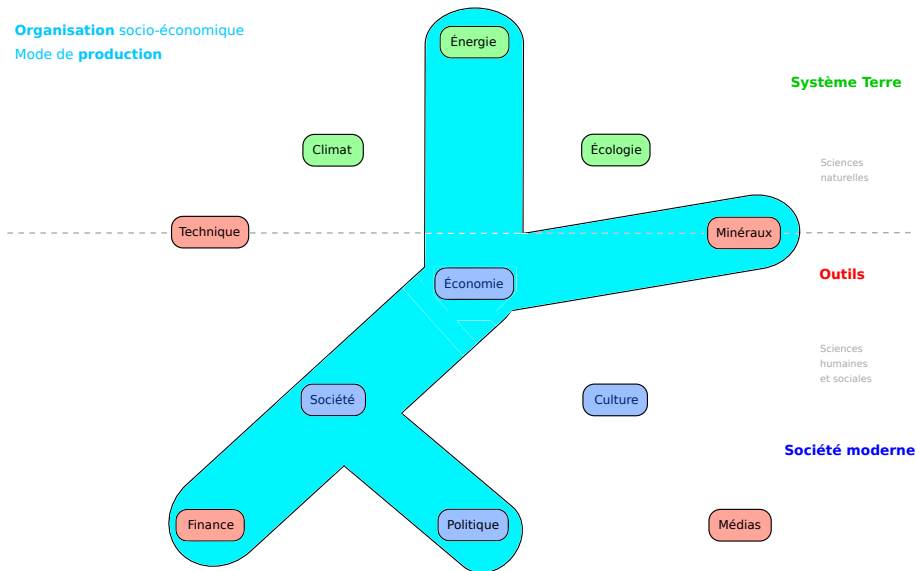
**Organisation** socio-économique
Mode de **production**

Énergie

Système Terre

Climat

Écologie

Sciences naturelles

Technique

Minéraux

Économie

Outils

Sciences humaines et sociales

Société

Culture

Société moderne

Finance

Politique

Médias